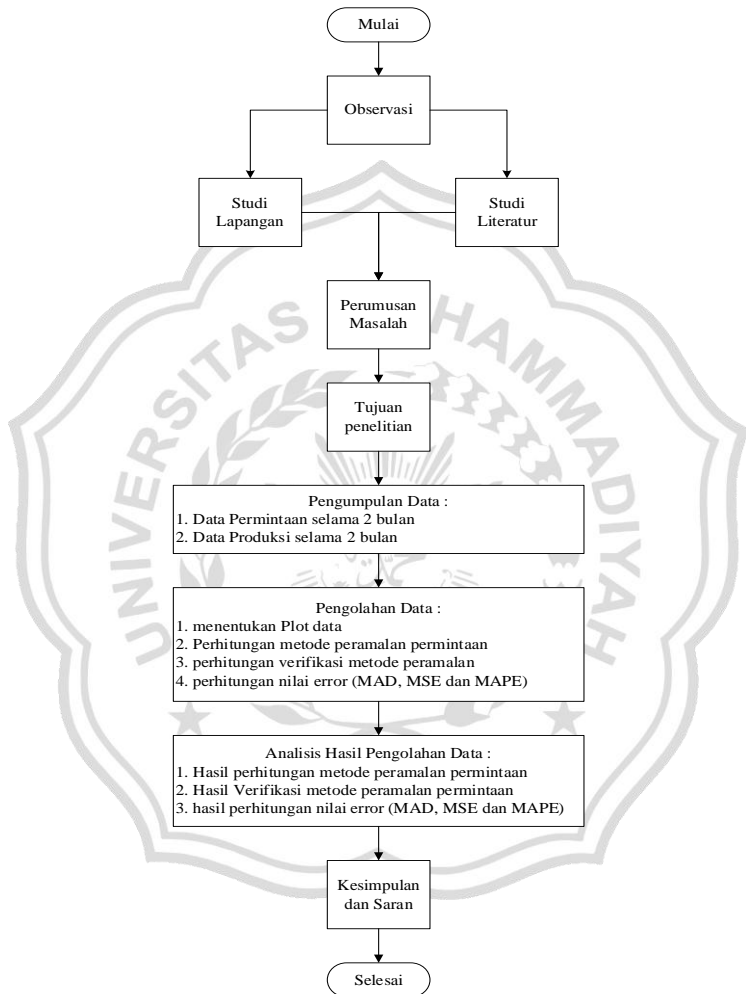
Mulai

Observasi

Studi Lapangan

Studi Literatur

Perumusan Masalah

Tujuan penelitian

Pengumpulan Data :
1. Data Permintaan selama 2 bulan
2. Data Produksi selama 2 bulan

Pengolahan Data :
1. menentukan Plot data
2. Perhitungan metode peramalan permintaan
3. perhitungan verifikasi metode peramalan
4. perhitungan nilai error (MAD, MSE dan MAPE)

Analisis Hasil Pengolahan Data :
1. Hasil perhitungan metode peramalan permintaan
2. Hasil Verifikasi metode peramalan permintaan
3. hasil perhitungan nilai error (MAD, MSE dan MAPE)

Kesimpulan dan Saran

Selesai

UNIVERSITAS MUHAMMADIYAH